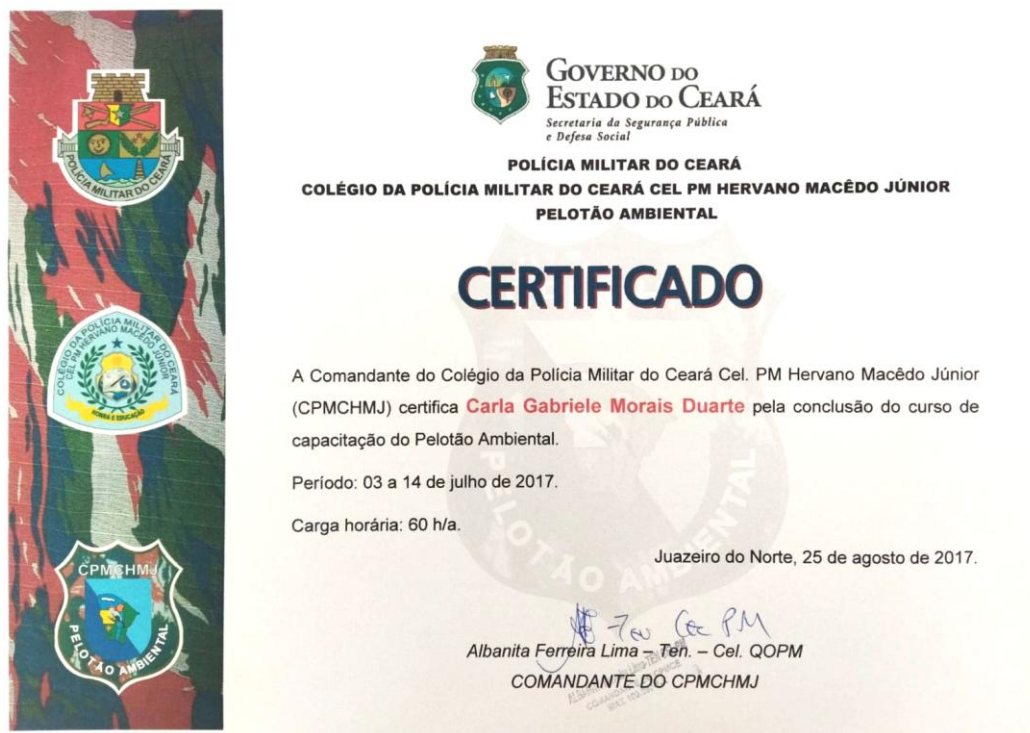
POLÍCIA MILITAR DO CEARÁ

COLÉGIO DA POLÍCIA MILITAR DO CEARÁ CEL PM HERVANO MACÊDO JÚNIOR

HONRA E EDUCAÇÃO

CPMCHMJ

PELOTÃO AMBIENTAL

GOVERNO DO ESTADO DO CEARÁ
Secretaria da Segurança Pública e Defesa Social

POLÍCIA MILITAR DO CEARÁ
COLÉGIO DA POLÍCIA MILITAR DO CEARÁ CEL PM HERVANO MACÊDO JÚNIOR
PELOTÃO AMBIENTAL

CERTIFICADO

A Comandante do Colégio da Polícia Militar do Ceará Cel. PM Hervano Macêdo Júnior (CPMCHMJ) certifica Carla Gabriele Morais Duarte pela conclusão do curso de capacitação do Pelotão Ambiental.

Período: 03 a 14 de julho de 2017.

Carga horária: 60 h/a.

Juazeiro do Norte, 25 de agosto de 2017.

Ten Cel PM

Albanita Ferreira Lima – Ten. – Cel. QOPM
COMANDANTE DO CPMCHMJ